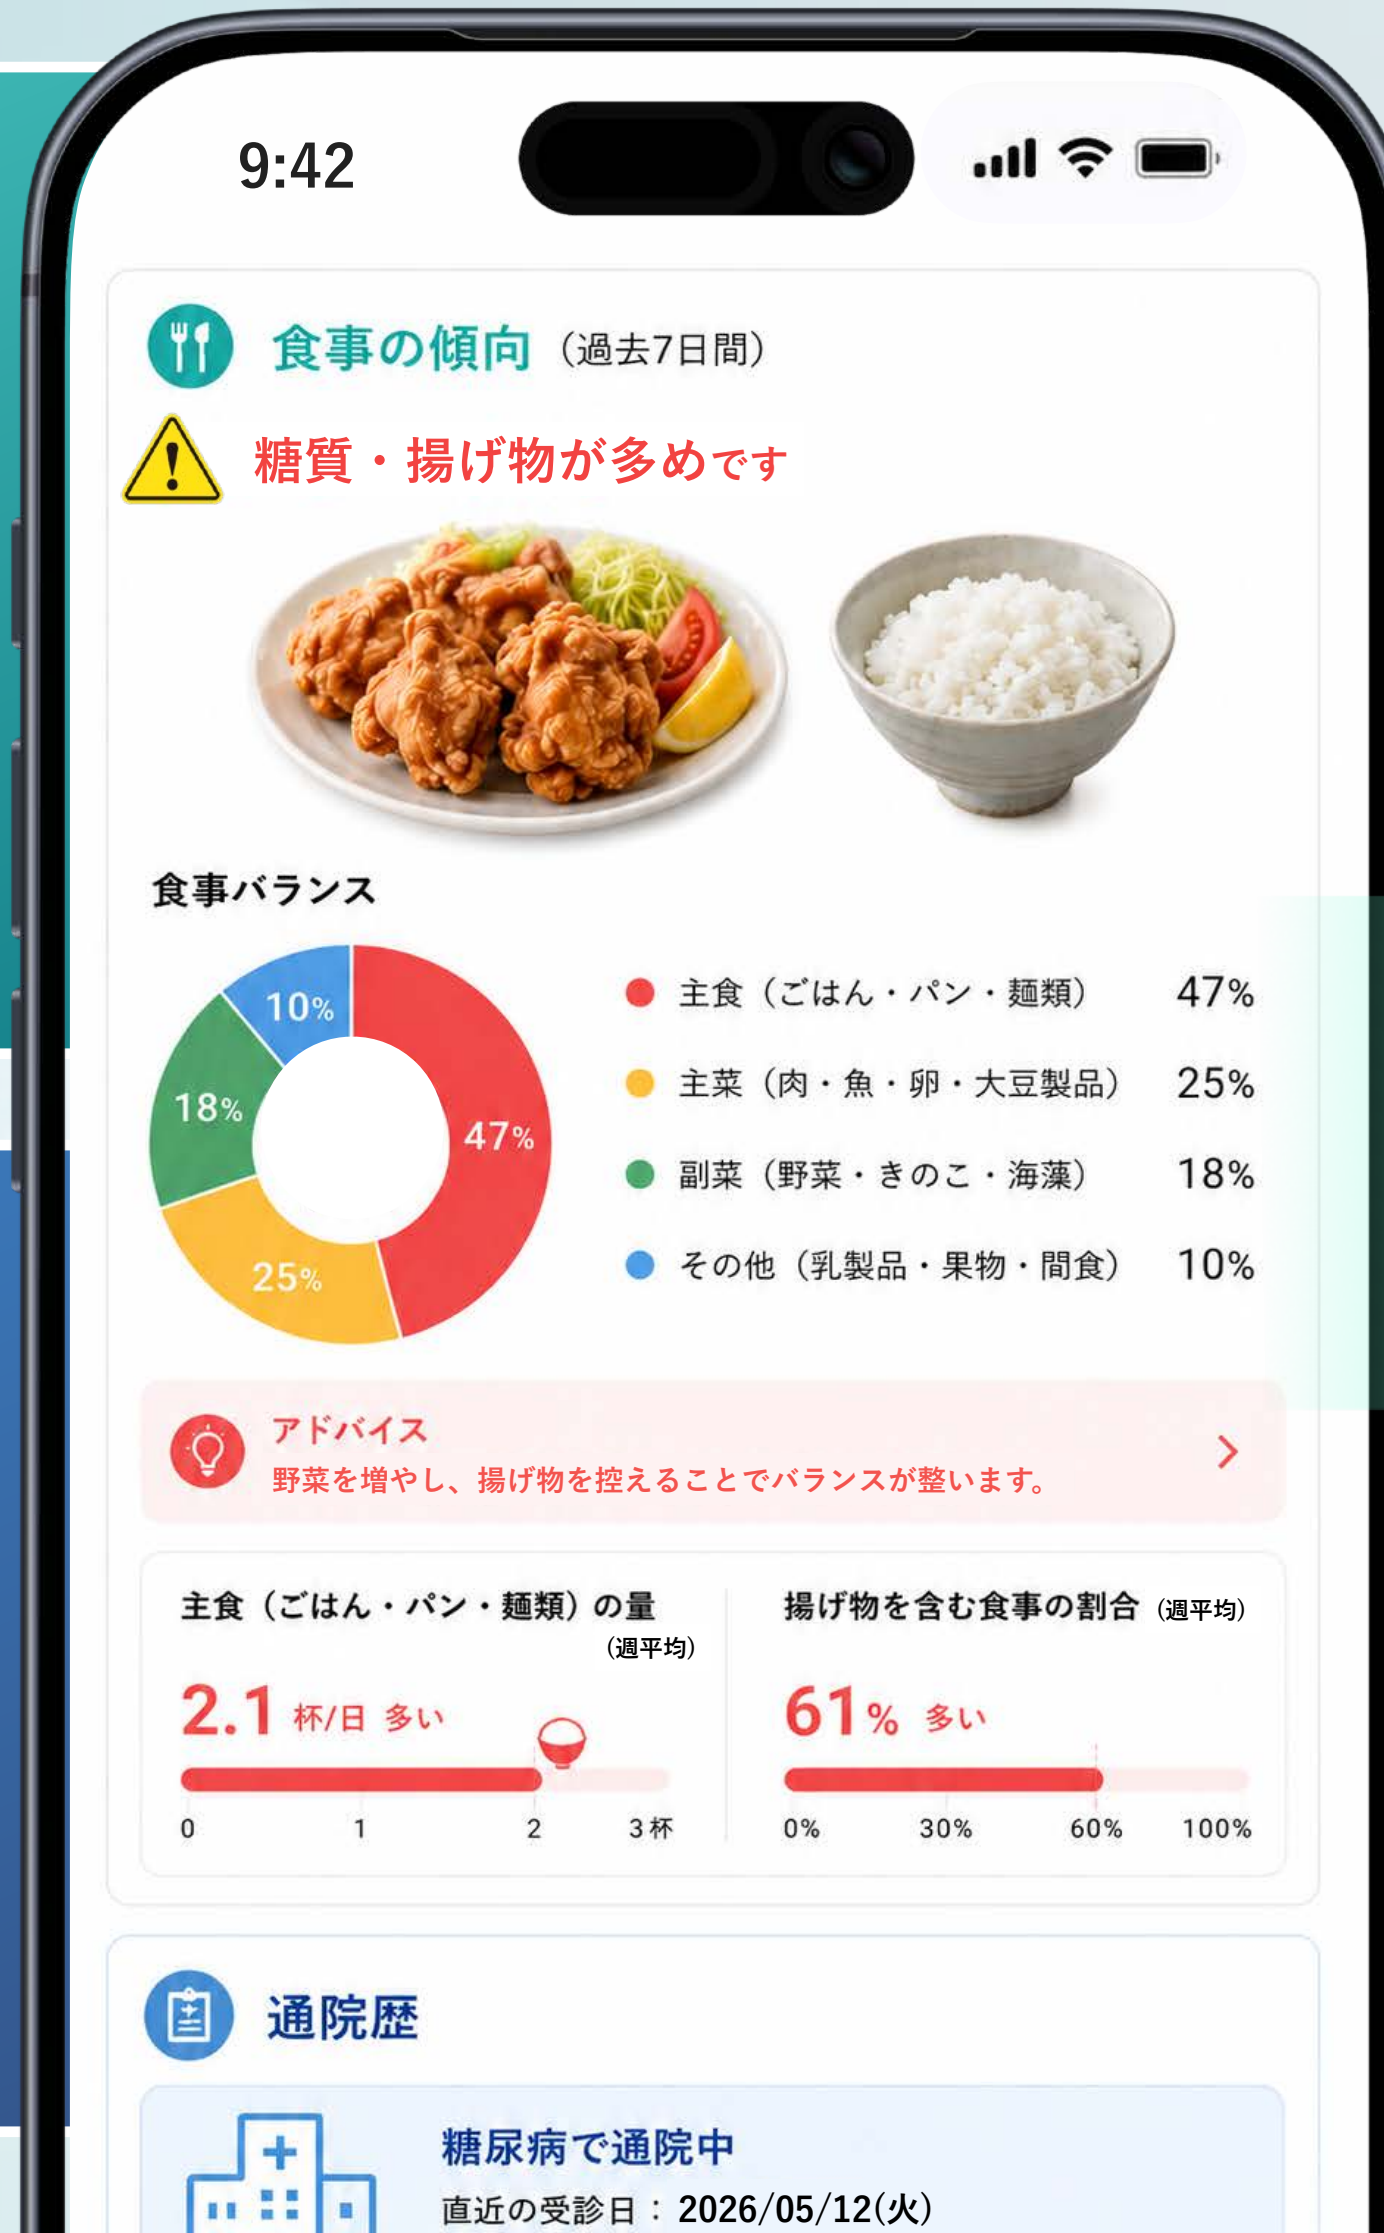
9:42

食事の傾向（過去7日間）

糖質・揚げ物が多めです

食事バランス

10%
18%
47%
25%

● 主食（ごはん・パン・麺類） 47%
● 主菜（肉・魚・卵・大豆製品） 25%
● 副菜（野菜・きのこ・海藻） 18%
● その他（乳製品・果物・間食） 10%

アドバイス
野菜を増やし、揚げ物を控えることでバランスが整います。

主食（ごはん・パン・麺類）の量（週平均）
2.1 杯/日 多い
0 1 2 3杯

揚げ物を含む食事の割合（週平均）
61% 多い
0% 30% 60% 100%

通院歴

糖尿病で通院中
直近の受診日：2026/05/12(火)